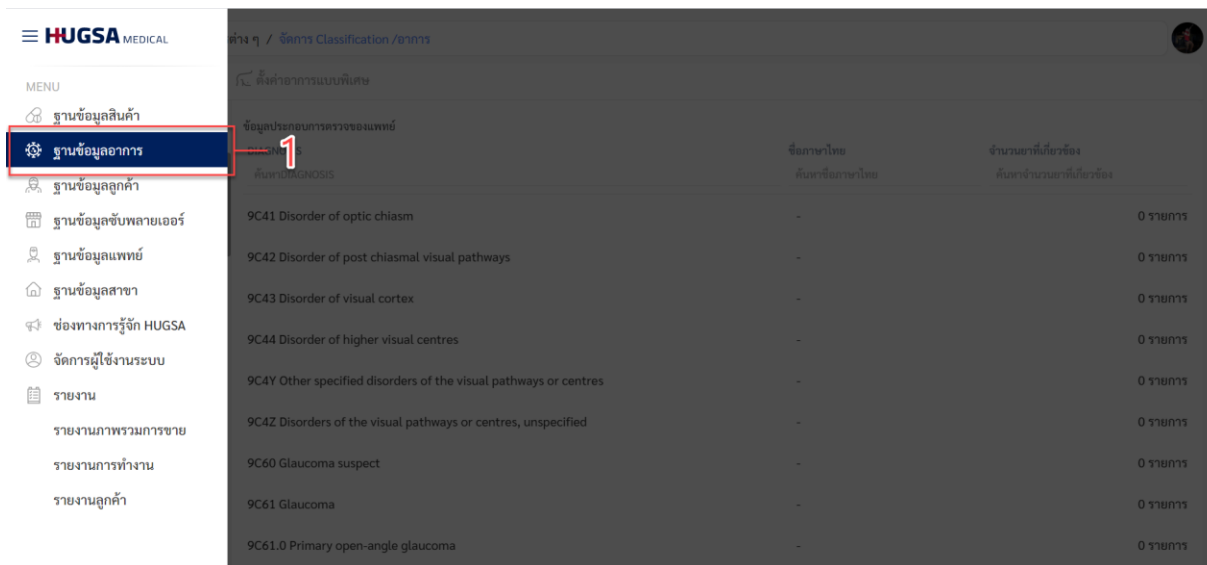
HUGSA MEDICAL

MENU

ฐานข้อมูลสินค้า

ฐานข้อมูลอาการ

1

ฐานข้อมูลลูกค้า

ฐานข้อมูลซัพพลายเออร์

ฐานข้อมูลแพทย์

ฐานข้อมูลสาขา

ช่องทางการรู้จัก HUGSA

จัดการผู้ใช้งานระบบ

รายงาน

รายงานภาพรวมการขาย

รายงานการทำงาน

รายงานลูกค้า

ต่าง ๆ / จัดการ Classification /อาการ

ตั้งค่าอาการแบบพิเศษ

ข้อมูลประกอบการตรวจของแพทย์

| DIAGNOSIS | ชื่อภาษาไทย | จำนวนยาที่เกี่ยวข้อง |
|---|---|---|
| ค้นหาDIAGNOSIS | ค้นหาชื่อภาษาไทย | ค้นหาจำนวนยาที่เกี่ยวข้อง |
| 9C41 Disorder of optic chiasm | - | 0 รายการ |
| 9C42 Disorder of post chiasmal visual pathways | - | 0 รายการ |
| 9C43 Disorder of visual cortex | - | 0 รายการ |
| 9C44 Disorder of higher visual centres | - | 0 รายการ |
| 9C4Y Other specified disorders of the visual pathways or centres | - | 0 รายการ |
| 9C4Z Disorders of the visual pathways or centres, unspecified | - | 0 รายการ |
| 9C60 Glaucoma suspect | - | 0 รายการ |
| 9C61 Glaucoma | - | 0 รายการ |
| 9C61.0 Primary open-angle glaucoma | - | 0 รายการ |